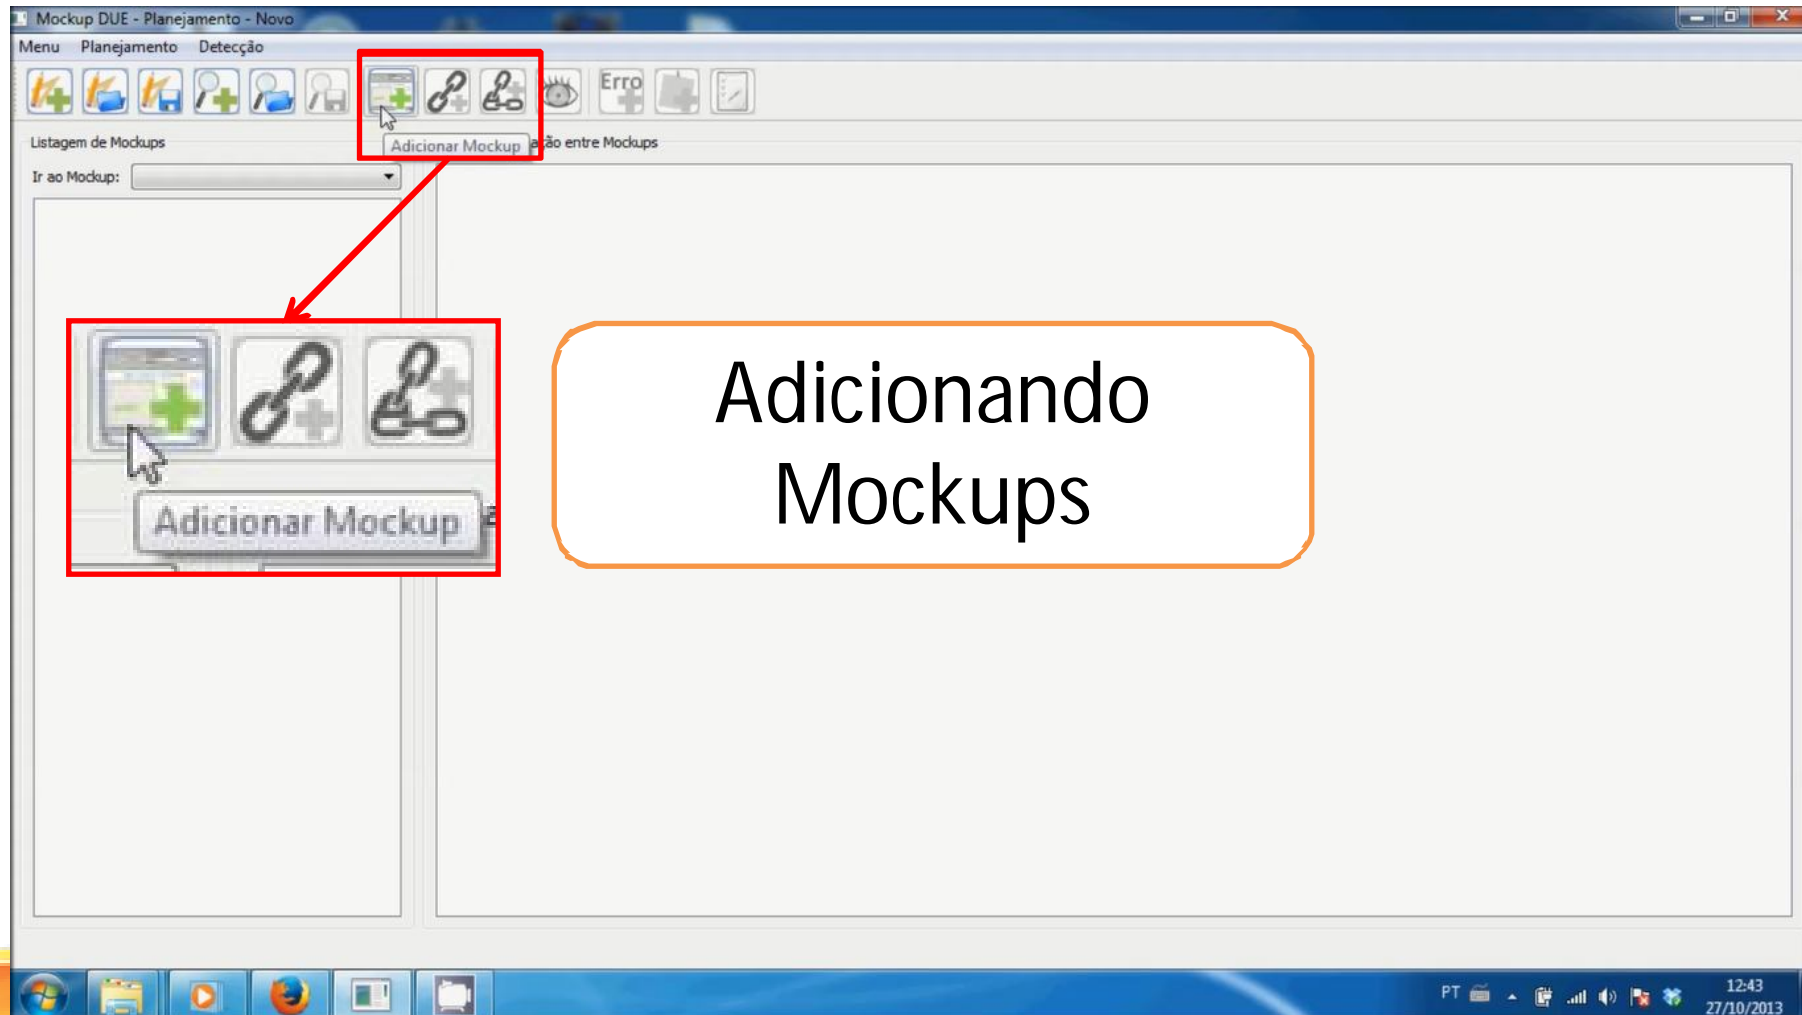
Mockup DUE - Planejamento - Novo

Menu Planejamento Detecção

Erro

Adicionar Mockup

Listagem de Mockups

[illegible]ação entre Mockups

Ir ao Mockup:

Adicionar Mockup

Adicionando Mockups

PT

12:43
27/10/2013